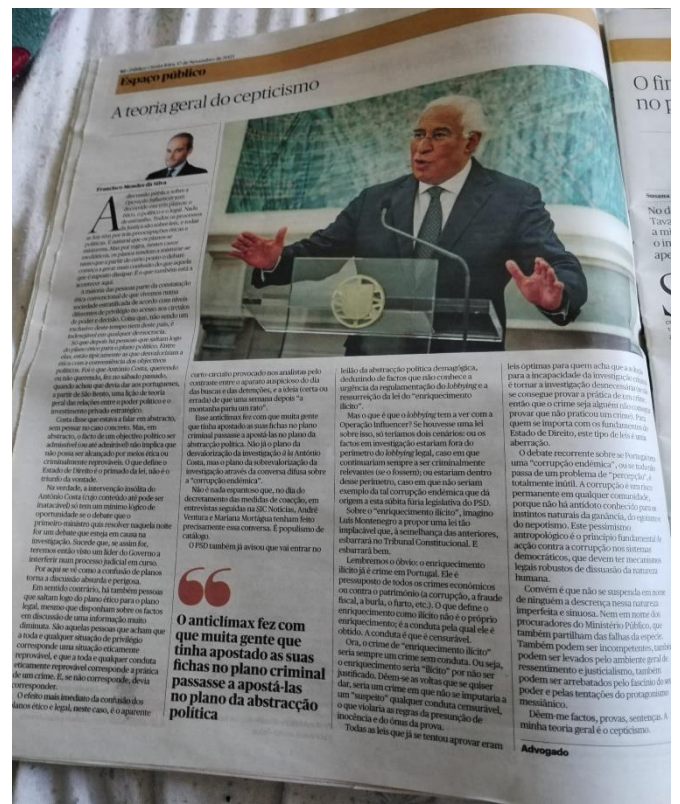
Espaço público

A teoria geral do cepticismo

Francisco Mendes da Silva

A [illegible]

O anticlímax fez com que muita gente que tinha apostado as suas fichas no plano criminal passasse a apostá-las no plano da abstracção política

curto-circuito provocado nos analistas pelo contraste entre o aparato auspicioso do dia das buscas e das detenções, e a ideia (certa ou errada) de que uma semana depois "a montanha pariu um rato".

Esse anticlímax fez com que muita gente que tinha apostado as suas fichas no plano criminal passasse a apostá-las no plano da abstracção política. Não já o plano da desvalorização da investigação à la António Costa, mas o plano da sobrevalorização da investigação através da conversa difusa sobre a "corrupção endémica".

Não é nada espantoso que, no dia do decretamento das medidas de coacção, em entrevistas seguidas na SIC Notícias, André Ventura e Mariana Mortágua tenham feito precisamente essa conversa. É populismo de catálogo.

O PSD também já avisou que vai entrar no

leilão da abstracção política demagógica, deduzindo de factos que não conhece a urgência da regulamentação do lobbying e a ressurreição da lei do "enriquecimento ilícito".

Mas o que é que o lobbying tem a ver com a Operação Influencer? Se houvesse uma lei sobre isso, só teríamos dois cenários: ou os factos em investigação estariam fora do perímetro do lobbying legal, caso em que continuariam sempre a ser criminalmente relevantes (se o fossem); ou estariam dentro desse perímetro, caso em que não seriam exemplo da tal corrupção endémica que dá origem a esta súbita fúria legislativa do PSD.

Sobre o "enriquecimento ilícito", imagino Luís Montenegro a propor uma lei tão implacável que, à semelhança das anteriores, esbarrará no Tribunal Constitucional. E esbarrará bem.

Lembremos o óbvio: o enriquecimento ilícito já é crime em Portugal. Ele é pressuposto de todos os crimes económicos ou contra o património (a corrupção, a fraude fiscal, a burla, o furto, etc.). O que define o enriquecimento como ilícito não é o próprio enriquecimento; é a conduta pela qual ele é obtido. A conduta é que é censurável.

Ora, o crime de "enriquecimento ilícito" seria sempre um crime sem conduta. Ou seja, o enriquecimento seria "ilícito" por não ser justificado. Dêem-se as voltas que se quiser dar, seria um crime em que não se imputaria a um "suspeito" qualquer conduta censurável, o que violaria as regras da presunção de inocência e do ónus da prova.

Todas as leis que já se tentou aprovar eram

leis óptimas para quem acha que a solução para a incapacidade da investigação criminal é tornar a investigação desnecessária: se não se consegue provar a prática de um crime, então que o crime seja alguém não conseguir provar que não praticou um crime. Para quem se importa com os fundamentos do Estado de Direito, este tipo de leis é uma aberração.

O debate recorrente sobre se Portugal tem uma "corrupção endémica", ou se tudo não passa de um problema de "percepção", é totalmente inútil. A corrupção é um risco permanente em qualquer comunidade, porque não há antídoto conhecido para os instintos naturais da ganância, do egoísmo e do nepotismo. Este pessimismo antropológico é o princípio fundamental de acção contra a corrupção nos sistemas democráticos, que devem ter mecanismos legais robustos de dissuasão da natureza humana.

Convém é que não se suspenda em nome de ninguém a descrença nessa natureza imperfeita e sinuosa. Nem em nome dos procuradores do Ministério Público, que também partilham das falhas da espécie. Também podem ser incompetentes, também podem ser levados pelo ambiente geral de ressentimento e justicialismo, também podem ser arrebatados pelo fascínio do poder e pelas tentações do protagonismo messiânico.

Dêem-me factos, provas, sentenças. A minha teoria geral é o cepticismo.

Advogado